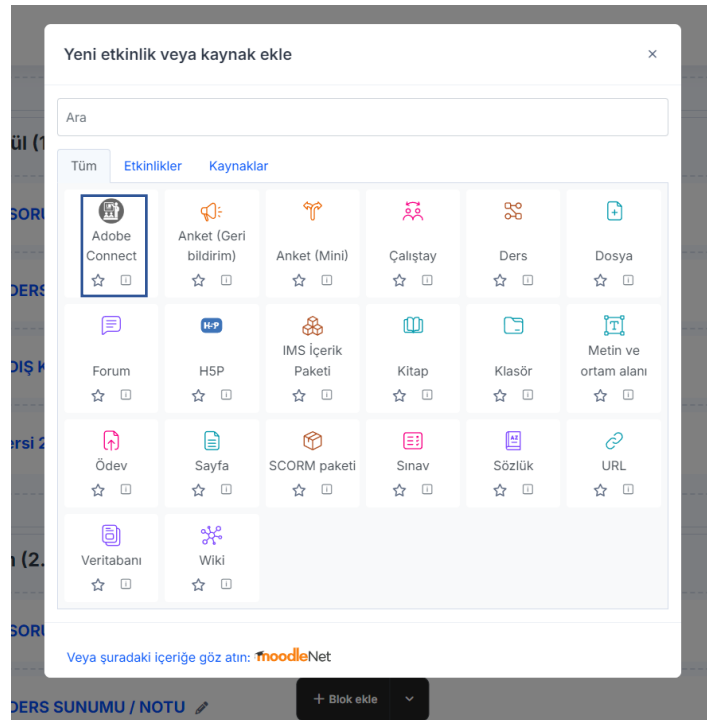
Yeni etkinlik veya kaynak ekle

×

Ara

Tüm Etkinlikler Kaynaklar

Adobe Connect

Anket (Geri bildirim)

Anket (Mini)

Çalıştay

Ders

Dosya

Forum

H5P

IMS İçerik Paketi

Kitap

Klasör

Metin ve ortam alanı

Ödev

Sayfa

SCORM paketi

Sınav

Sözlük

URL

Veritabanı

Wiki

Veya şuradaki içeriğe göz atın: moodleNet

ül (1

SORU

DERS

DIŞ K

ersi 2

n (2.

SORU

DERS SUNUMU / NOTU

+ Blok ekle